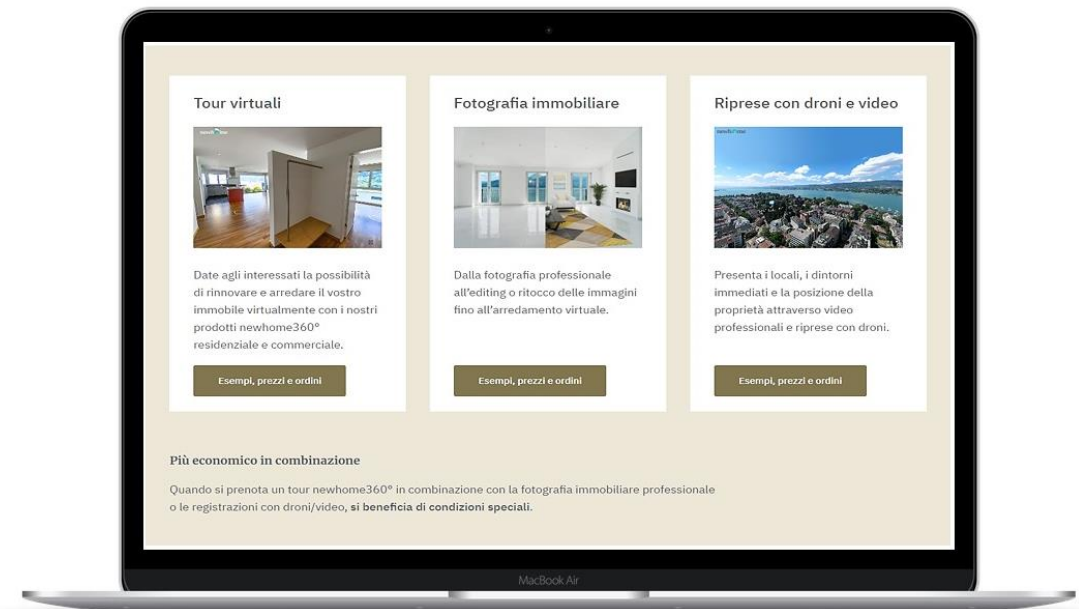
Tour virtuali

Date agli interessati la possibilità di rinnovare e arredare il vostro immobile virtualmente con i nostri prodotti newhome360° residenziale e commerciale.

Esempi, prezzi e ordini

Fotografia immobiliare

Dalla fotografia professionale all'editing o ritocco delle immagini fino all'arredamento virtuale.

Esempi, prezzi e ordini

Riprese con droni e video

Presenta i locali, i dintorni immediati e la posizione della proprietà attraverso video professionali e riprese con droni.

Esempi, prezzi e ordini

Più economico in combinazione

Quando si prenota un tour newhome360° in combinazione con la fotografia immobiliare professionale o le registrazioni con droni/video, si beneficia di condizioni speciali.

MacBook Air